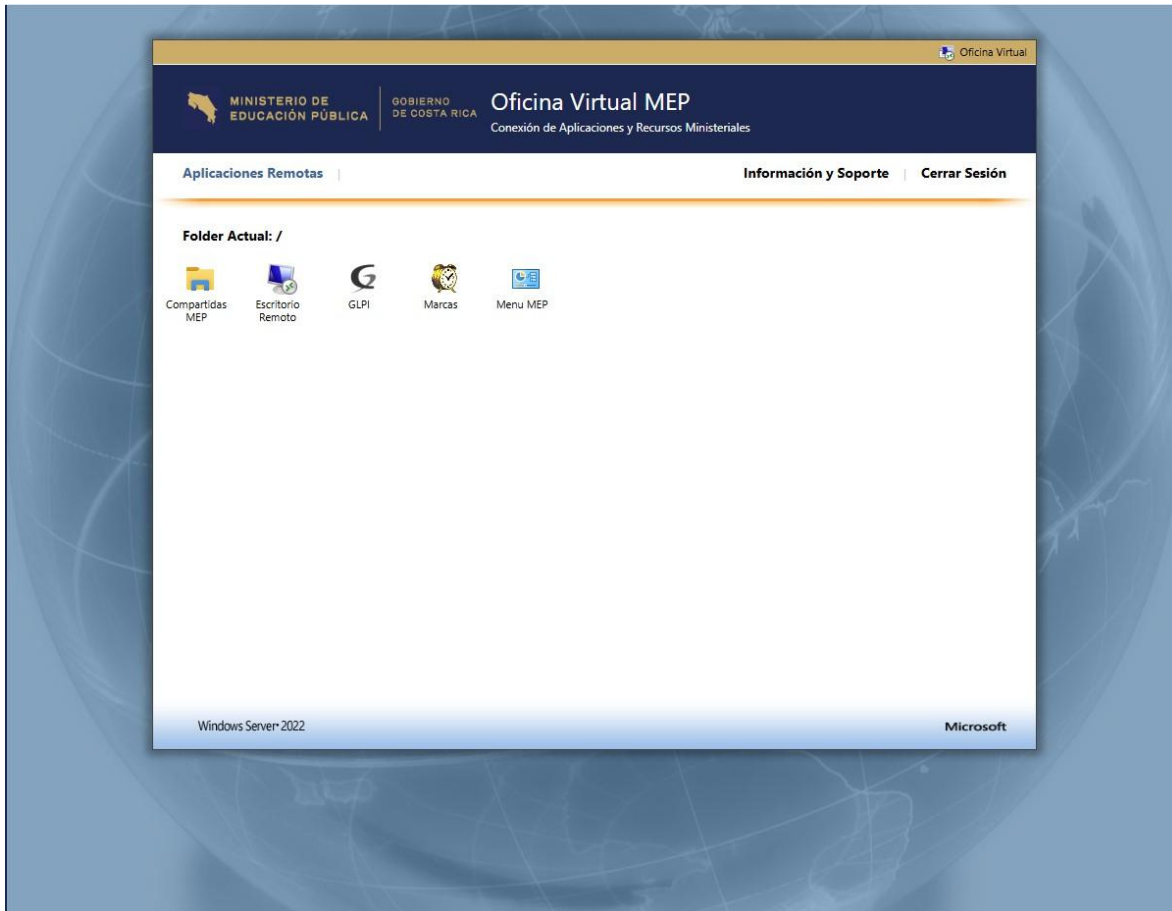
Oficina Virtual

MINISTERIO DE EDUCACIÓN PÚBLICA

GOBIERNO DE COSTA RICA

Oficina Virtual MEP

Conexión de Aplicaciones y Recursos Ministeriales

Aplicaciones Remotas

Información y Soporte | Cerrar Sesión

Folder Actual: /

Compartidas MEP

Escritorio Remoto

GLPI

Marcas

Menu MEP

Windows Server 2022

Microsoft